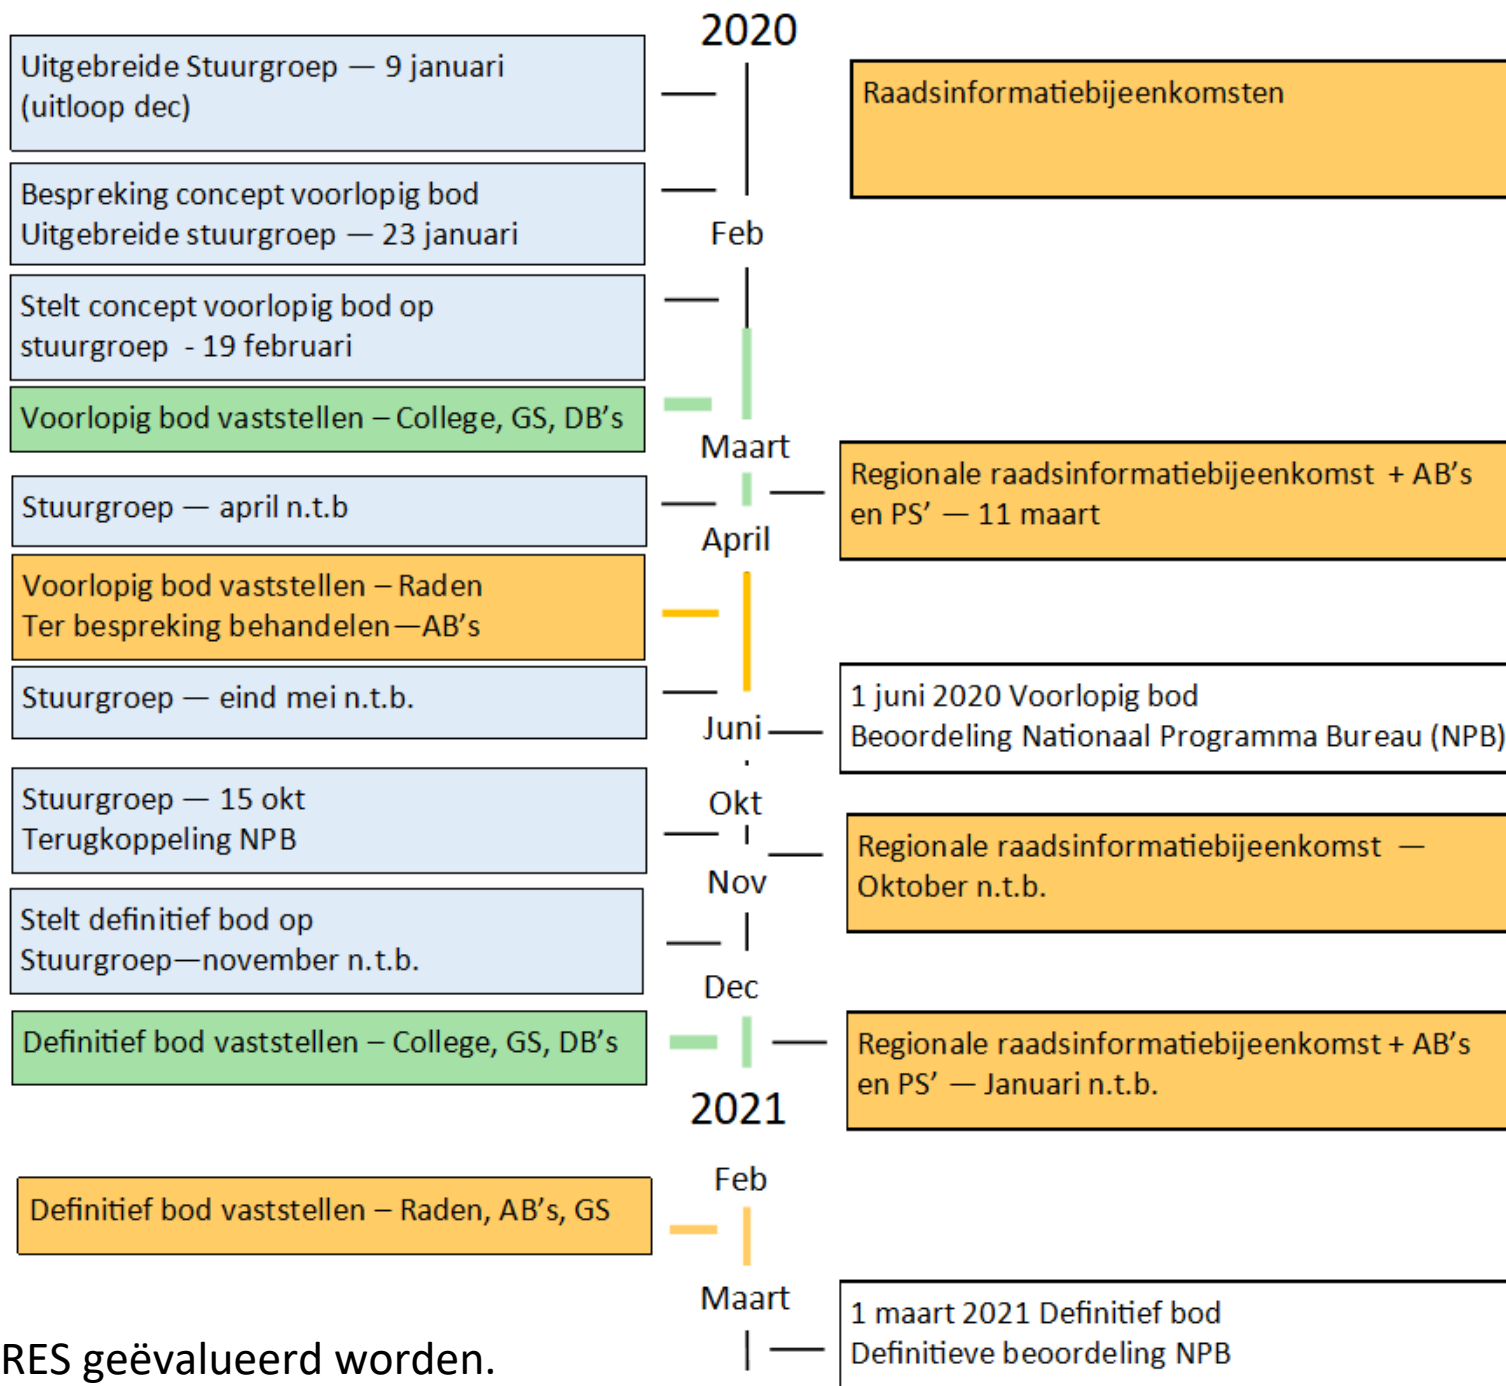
2020

Uitgebreide Stuurgroep — 9 januari (uitloop dec)

Raadsinformatiebijeenkomsten

Bespreking concept voorlopig bod Uitgebreide stuurgroep — 23 januari

Feb

Stelt concept voorlopig bod op stuurgroep - 19 februari

Voorlopig bod vaststellen – College, GS, DB's

Maart

Regionale raadsinformatiebijeenkomst + AB's en PS' — 11 maart

Stuurgroep — april n.t.b

April

Voorlopig bod vaststellen – Raden Ter bespreking behandelen—AB's

Stuurgroep — eind mei n.t.b.

Juni

1 juni 2020 Voorlopig bod Beoordeling Nationaal Programma Bureau (NPB)

Stuurgroep — 15 okt Terugkoppeling NPB

Okt

Regionale raadsinformatiebijeenkomst — Oktober n.t.b.

Nov

Stelt definitief bod op Stuurgroep—november n.t.b.

Dec

Definitief bod vaststellen – College, GS, DB's

Regionale raadsinformatiebijeenkomst + AB's en PS' — Januari n.t.b.

2021

Feb

Definitief bod vaststellen – Raden, AB's, GS

Maart

1 maart 2021 Definitief bod Definitieve beoordeling NPB

RES geëvalueerd worden.